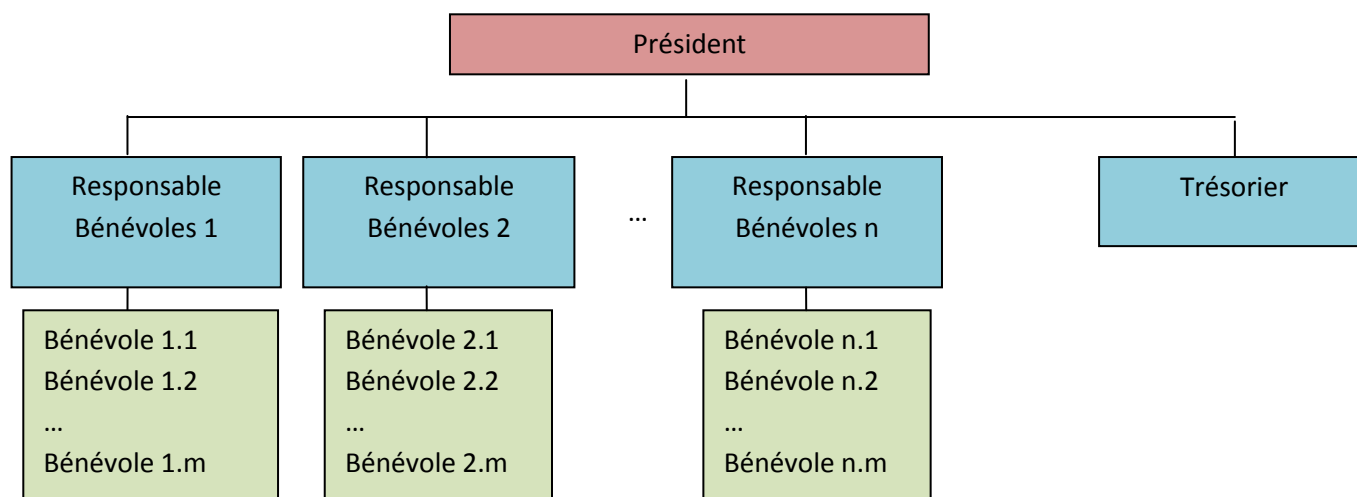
Président

Responsable Bénévoles 1

Responsable Bénévoles 2

…

Responsable Bénévoles n

Trésorier

Bénévole 1.1
Bénévole 1.2
…
Bénévole 1.m

Bénévole 2.1
Bénévole 2.2
…
Bénévole 2.m

Bénévole n.1
Bénévole n.2
…
Bénévole n.m